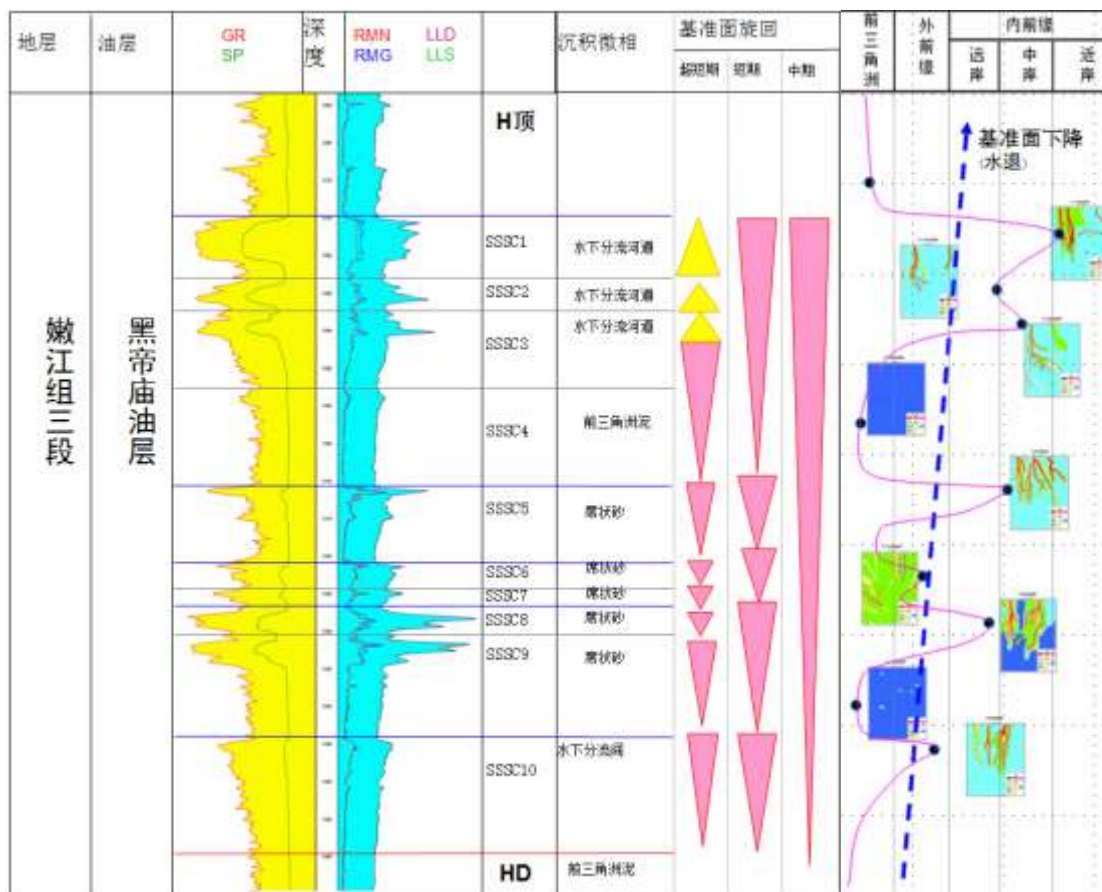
| 地层 | 油层 | GR SP | 深度 | RMN RMG LLD LLS | | 沉积微相 | 基准面旋回 超短期 短期 中期 |
|---|---|---|---|---|---|---|---|
| 嫩江组三段 | 黑帝庙油层 | | | | H顶 | | |
| | | | | | SSSC1 | 水下分流河道 | |
| | | | | | SSSC2 | 水下分流河道 | |
| | | | | | SSSC3 | 水下分流河道 | |
| | | | | | SSSC4 | 前三角洲泥 | |
| | | | | | SSSC5 | 席状砂 | |
| | | | | | SSSC6 | 席状砂 | |
| | | | | | SSSC7 | 席状砂 | |
| | | | | | SSSC8 | 席状砂 | |
| | | | | | SSSC9 | 席状砂 | |
| | | | | | SSSC10 | 水下分流河 | |
| | | | | | HD | 前三角洲泥 | |

前三角洲 外前缘 内前缘 远岸 中岸 近岸

基准面下降 (水退)